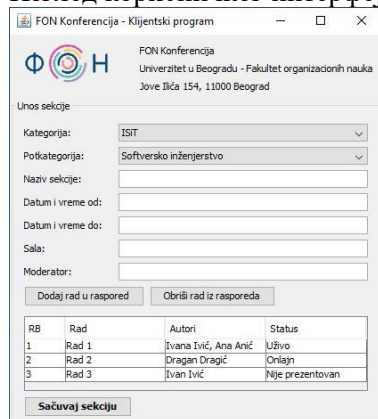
FON Konferencija - Klijentski program

ΦH

FON Konferencija
Univerzitet u Beogradu - Fakultet organizacionih nauka
Jove Ilića 154, 11000 Beograd

Unos sekcije

Kategorija: ISIT
Potkategorija: Softversko inženjerstvo
Naziv sekcije:
Datum i vreme od:
Datum i vreme do:
Sala:
Moderator:

Dodaj rad u raspored
Obriši rad iz rasporeda

| RB | Rad | Autori | Status |
|---|---|---|---|
| 1 | Rad 1 | Ivana Ivić, Ana Anić | Uživo |
| 2 | Rad 2 | Dragan Dragić | Onlajn |
| 3 | Rad 3 | Ivan Ivić | Nije prezentovan |

Sačuvaj sekciju